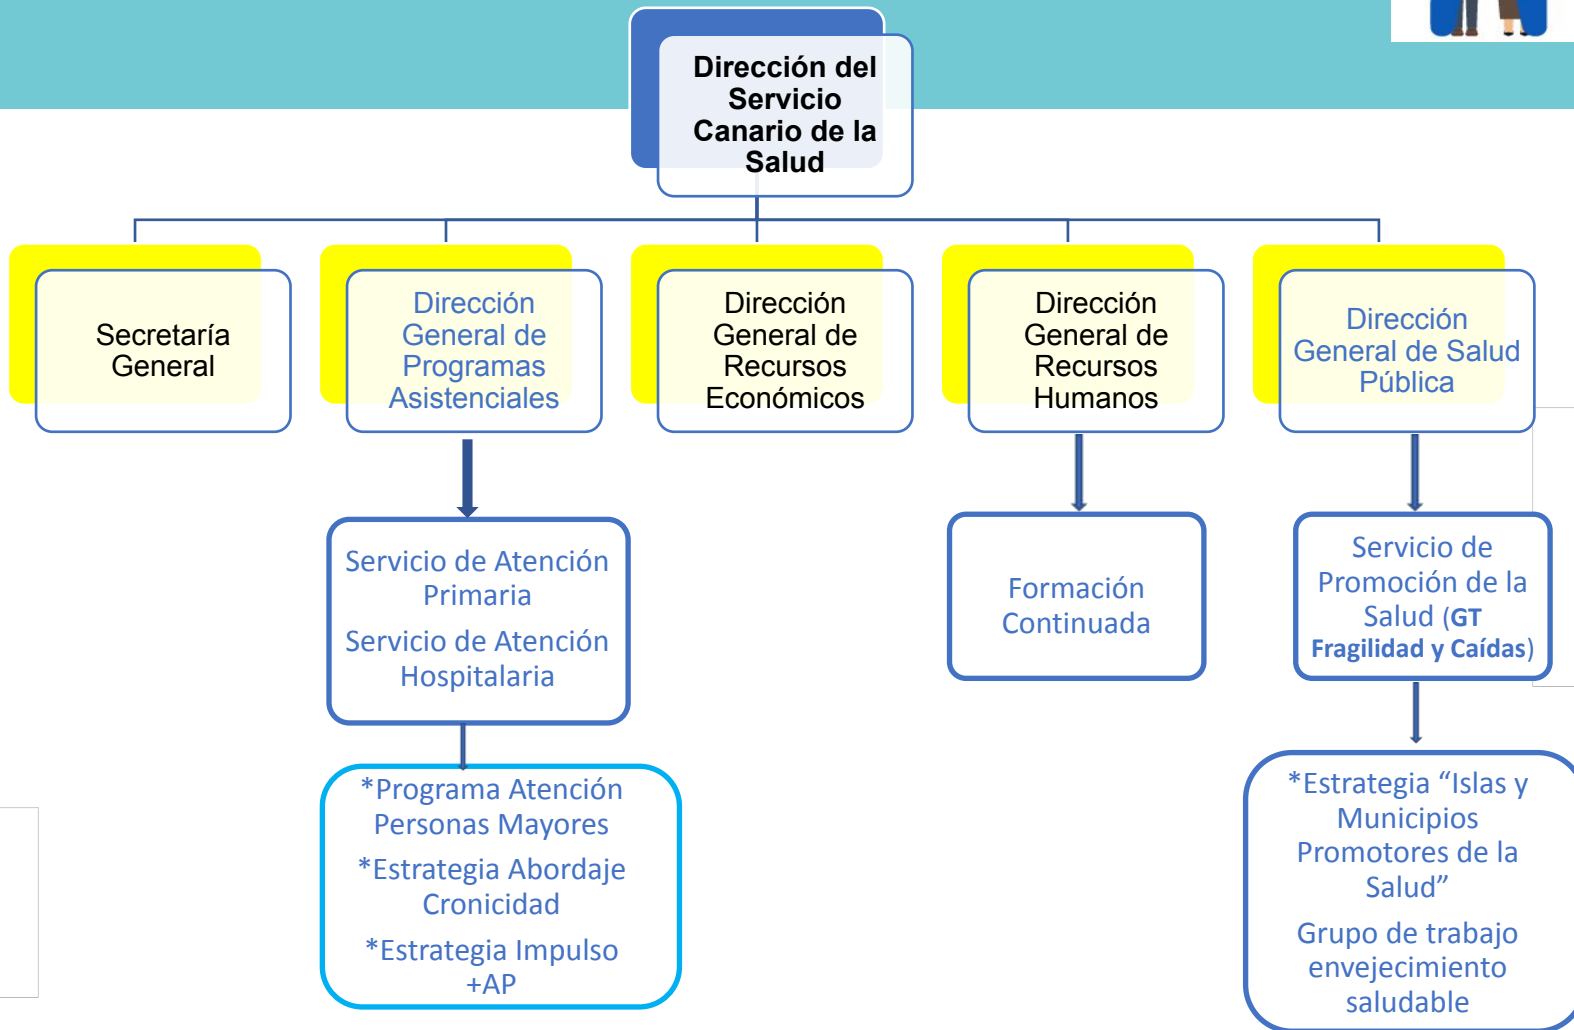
Dirección del Servicio Canario de la Salud

Secretaría General

Dirección General de Programas Asistenciales

Dirección General de Recursos Económicos

Dirección General de Recursos Humanos

Dirección General de Salud Pública

Servicio de Atención Primaria

Servicio de Atención Hospitalaria

Formación Continuada

Servicio de Promoción de la Salud (GT Fragilidad y Caídas)

*Programa Atención Personas Mayores

*Estrategia Abordaje Cronicidad

*Estrategia Impulso +AP

*Estrategia “Islas y Municipios Promotores de la Salud”

Grupo de trabajo envejecimiento saludable